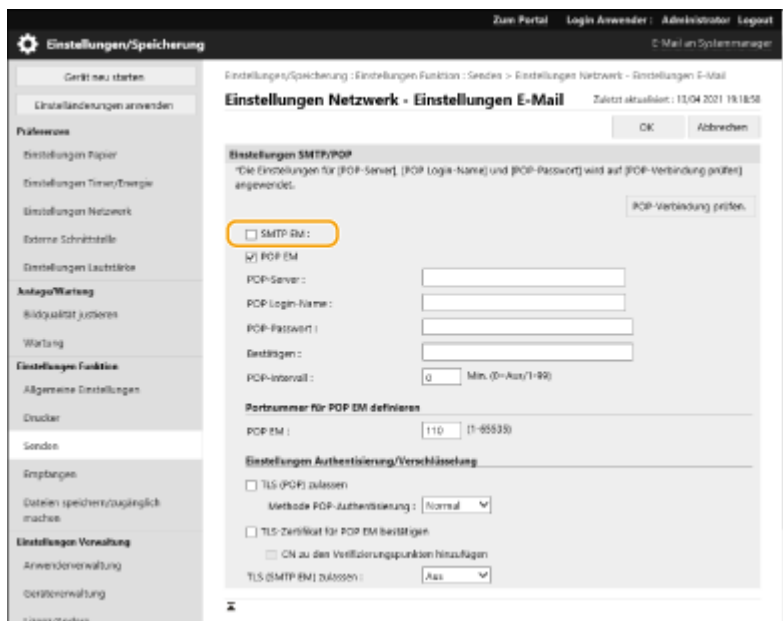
Zum Portal Login Anwender: Administrator Logout

Einstellungen/Speicherung

E-Mail an Systemmanager

Gerät neu starten

Einstellanderungen anwenden

Präferenzen

Einstellungen Papier

Einstellungen Timer/Energie

Einstellungen Netzwerk

Externe Schnittstelle

Einstellungen Lautstärke

Justage/Wartung

Bildqualität justieren

Wartung

Einstellungen Funktion

Allgemeine Einstellungen

Drucker

Senden

Empfangen

Dateien speichern/zugänglich machen

Einstellungen Verwaltung

Anwenderverwaltung

Geräteverwaltung

Einstellungen/Speicherung : Einstellungen Funktion : Senden > Einstellungen Netzwerk - Einstellungen E-Mail

Einstellungen Netzwerk - Einstellungen E-Mail

Zuletzt aktualisiert : 13/04 2021 19:18:58

OK

Abbrechen

Einstellungen SMTP/POP

*Die Einstellungen für [POP-Server], [POP Login-Name] und [POP-Passwort] wird auf [POP-Verbindung prüfen] angewendet.

POP-Verbindung prüfen.

SMTP EM :

POP EM

POP-Server :

POP Login-Name :

POP-Passwort :

Bestätigen :

POP-Intervall :

0

Min. (0=Aus/1-99)

Portnummer für POP EM definieren

POP EM :

110

(1-65535)

Einstellungen Authentisierung/Verschlüsselung

TLS (POP) zulassen

Methode POP-Authentisierung :

Normal

TLS-Zertifikat für POP EM bestätigen

CN zu den Verifizierungspunkten hinzufügen

TLS (SMTP EM) zulassen :

Aus